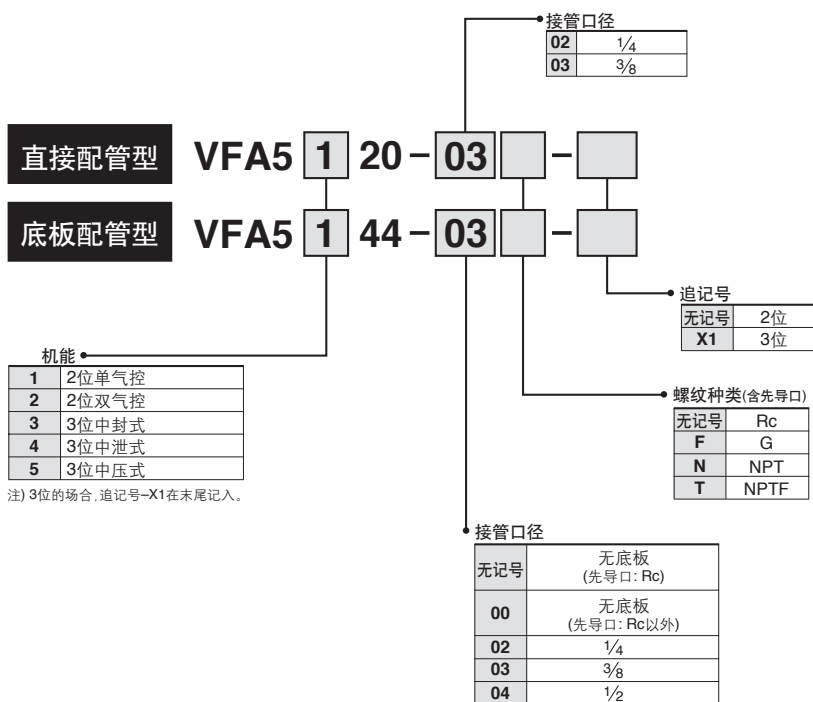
接管口径

| 02 | $\frac{1}{4}$ |
|---|---|
| 03 | $\frac{3}{8}$ |

直接配管型 VFA5 1 20 − 03 □ − □

底板配管型 VFA5 1 44 − 03 □ − □

追记号

| 无记号 | 2位 |
|---|---|
| X1 | 3位 |

机能

| 1 | 2位单气控 |
|---|---|
| 2 | 2位双气控 |
| 3 | 3位中封式 |
| 4 | 3位中泄式 |
| 5 | 3位中压式 |

注) 3位的场合，追记号−X1在末尾记入。

螺纹种类(含先导口)

| 无记号 | Rc |
|---|---|
| F | G |
| N | NPT |
| T | NPTF |

接管口径

| 无记号 | 无底板 (先导口: Rc) |
|---|---|
| 00 | 无底板 (先导口: Rc以外) |
| 02 | $\frac{1}{4}$ |
| 03 | $\frac{3}{8}$ |
| 04 | $\frac{1}{2}$ |